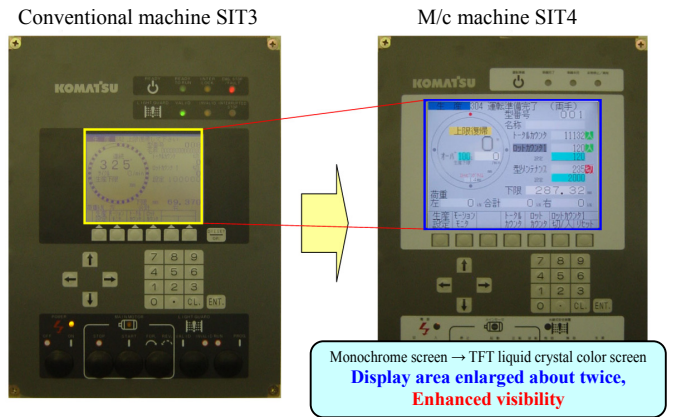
Conventional machine SIT3

M/c machine SIT4

KOMATSU

KOMATSU

7 8 9
4 5 6
1 2 3
0 . CL ENT

7 8 9
4 5 6
1 2 3
0 . CL ENT

325

上限復帰

型番号 001

名称

トータルカウンタ

型内カウンタ

下限 287.32

荷重

左 合計 右

0

Monochrome screen → TFT liquid crystal color screen
Display area enlarged about twice,
Enhanced visibility